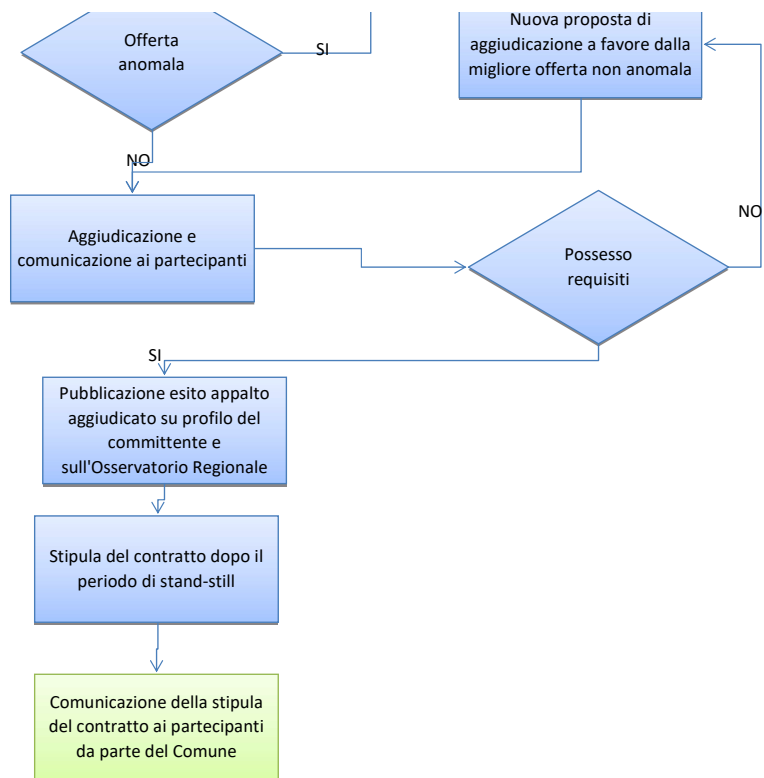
Offerta anomala

SI

Nuova proposta di aggiudicazione a favore dalla migliore offerta non anomala

NO

Aggiudicazione e comunicazione ai partecipanti

Possesso requisiti

NO

SI

Pubblicazione esito appalto aggiudicato su profilo del committente e sull'Osservatorio Regionale

Stipula del contratto dopo il periodo di stand-still

Comunicazione della stipula del contratto ai partecipanti da parte del Comune